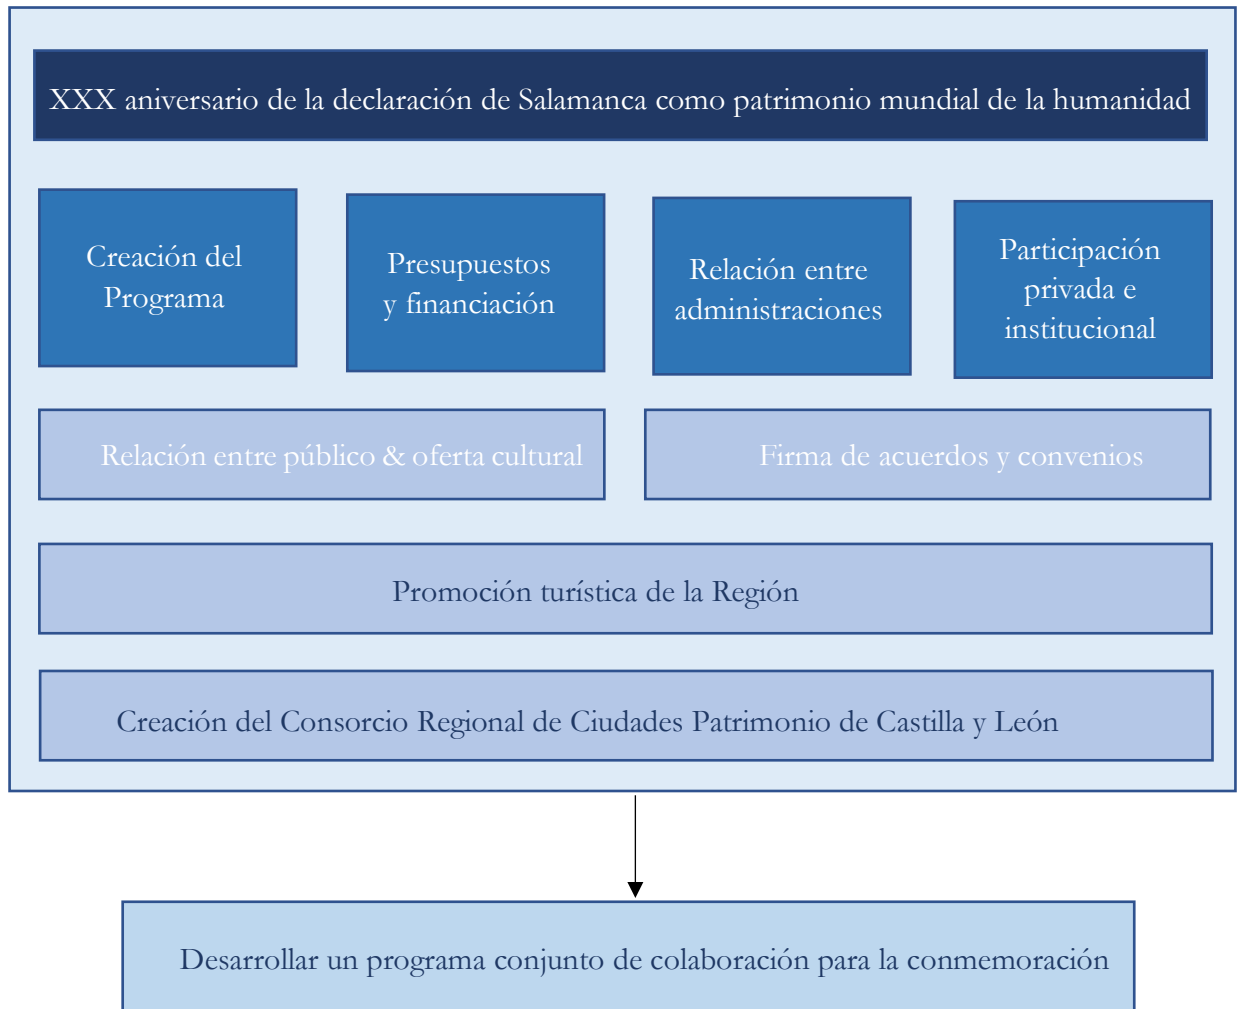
XXX aniversario de la declaración de Salamanca como patrimonio mundial de la humanidad

Creación del Programa

Presupuestos y financiación

Relación entre administraciones

Participación privada e institucional

Relación entre público & oferta cultural

Firma de acuerdos y convenios

Promoción turística de la Región

Creación del Consorcio Regional de Ciudades Patrimonio de Castilla y León

Desarrollar un programa conjunto de colaboración para la conmemoración